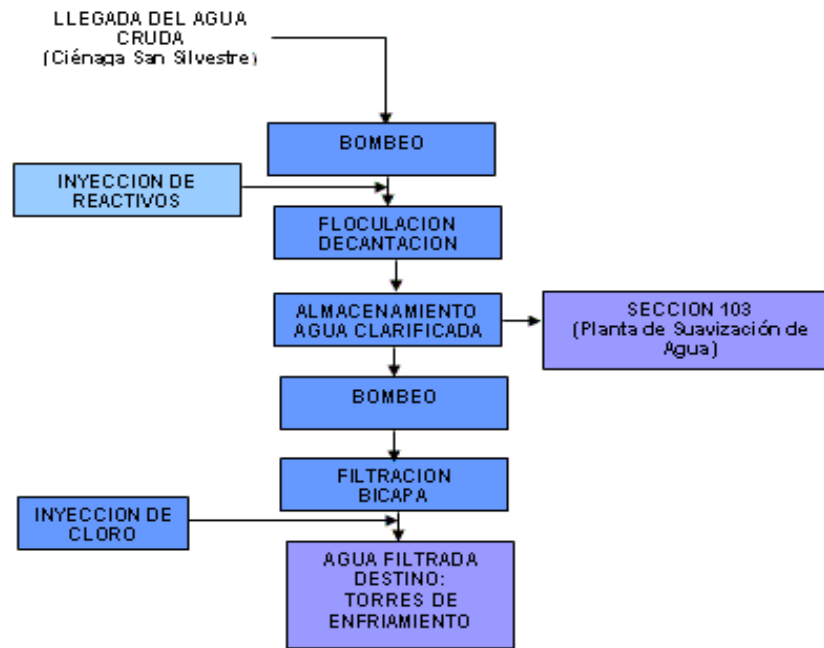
LLEGADA DEL AGUA CRUDA
(Ciénaga San Silvestre)

BOMBEO

INYECCION DE REACTIVOS

FLOCULACION DECANTACION

ALMACENAMIENTO AGUA CLARIFICADA

SECCION 103
(Planta de Suavización de Agua)

BOMBEO

FILTRACION BICAPA

INYECCION DE CLORO

AGUA FILTRADA
DESTINO:
TORRES DE ENFRIAMIENTO